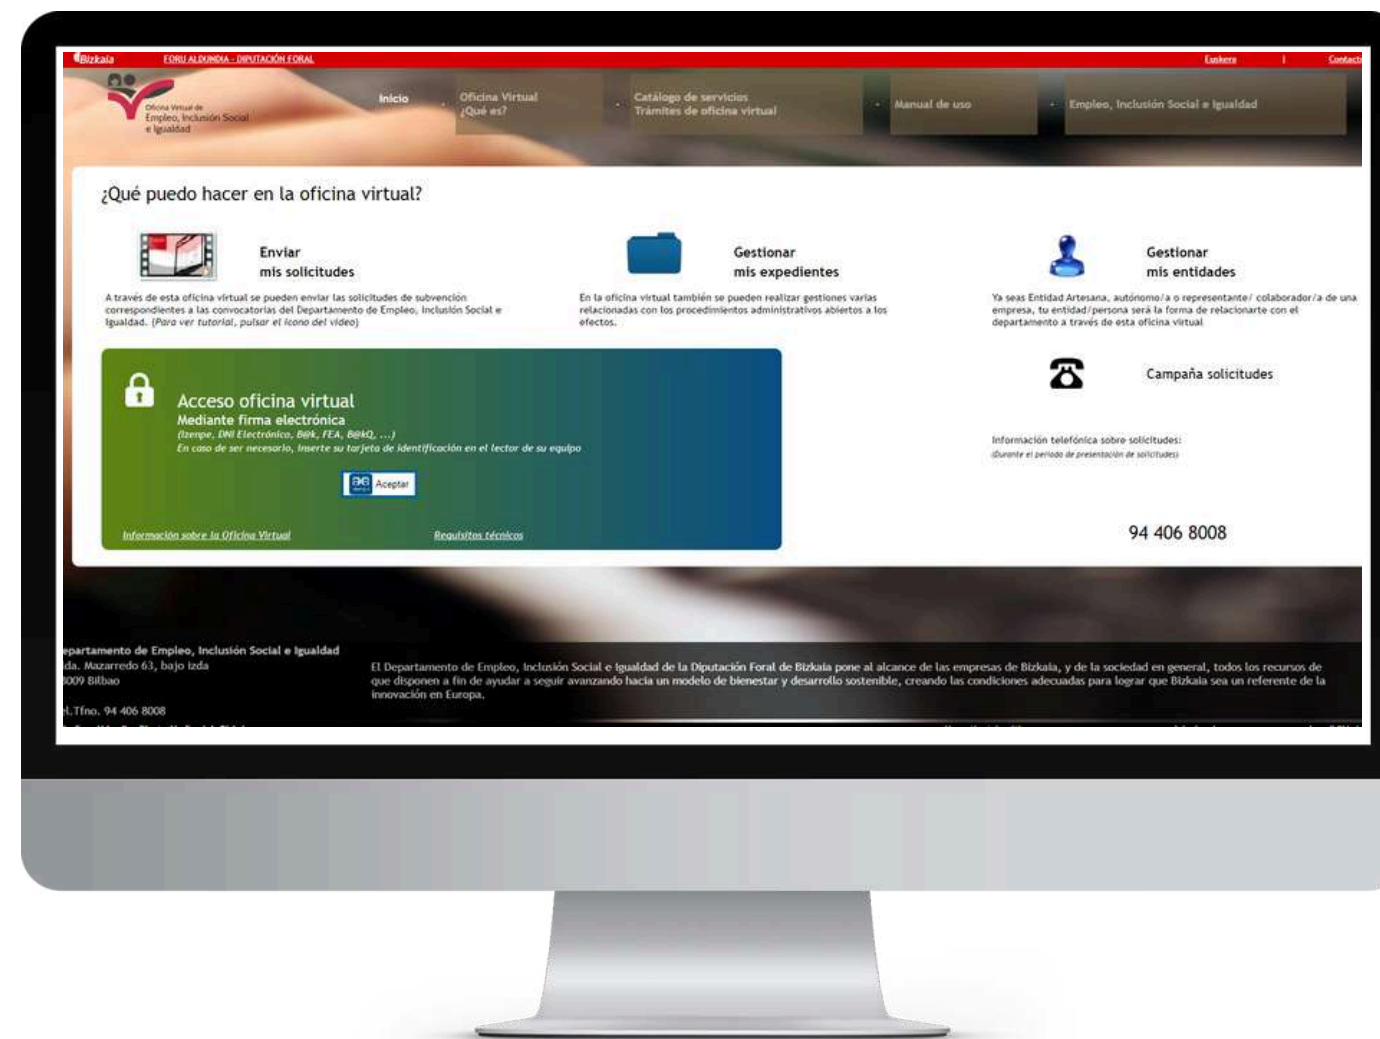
Bizkaia FORU ALDUNDIA - DIPUTACIÓN FORAL Euskera | Contacto

Oficina Virtual de Empleo, Inclusión Social e Igualdad

Inicio
Oficina Virtual ¿Qué es?
Catálogo de servicios Trámites de oficina virtual
Manual de uso
Empleo, Inclusión Social e Igualdad

¿Qué puedo hacer en la oficina virtual?

Enviar mis solicitudes

A través de esta oficina virtual se pueden enviar las solicitudes de subvención correspondientes a las convocatorias del Departamento de Empleo, Inclusión Social e Igualdad. (Para ver tutorial, pulsar el icono del video)

Gestionar mis expedientes

En la oficina virtual también se pueden realizar gestiones varias relacionadas con los procedimientos administrativos abiertos a los efectos.

Gestionar mis entidades

Ya seas Entidad Artesana, autónomo/a o representante/ colaborador/a de una empresa, tu entidad/persona será la forma de relacionarte con el departamento a través de esta oficina virtual

Acceso oficina virtual
Mediante firma electrónica
(Izenpe, DNI Electrónico, B@k, FEA, B@kQ, ...)
En caso de ser necesario, inserte su tarjeta de identificación en el lector de su equipo

Aceptar

Información sobre la Oficina Virtual
Requisitos técnicos

Campaña solicitudes

Información telefónica sobre solicitudes:
(Durante el periodo de presentación de solicitudes)

94 406 8008

epartamento de Empleo, Inclusión Social e Igualdad
da. Mazarredo 63, bajo izda
009 Bilbao
l.Tfno. 94 406 8008

El Departamento de Empleo, Inclusión Social e Igualdad de la Diputación Foral de Bizkaia pone al alcance de las empresas de Bizkaia, y de la sociedad en general, todos los recursos de que disponen a fin de ayudar a seguir avanzando hacia un modelo de bienestar y desarrollo sostenible, creando las condiciones adecuadas para lograr que Bizkaia sea un referente de la innovación en Europa.